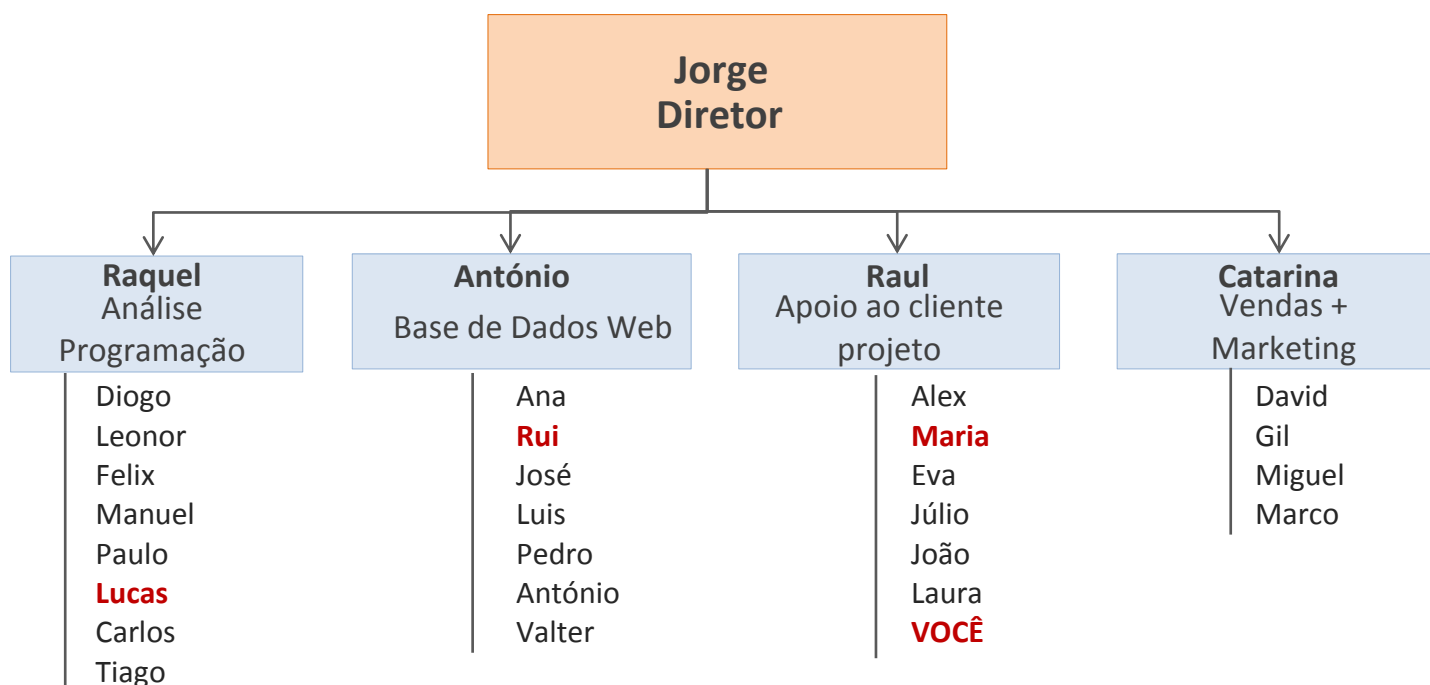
Jorge
Diretor

Raquel
Análise
Programação

Diogo
Leonor
Felix
Manuel
Paulo
Lucas
Carlos
Tiago

António
Base de Dados Web

Ana
Rui
José
Luis
Pedro
António
Valter

Raul
Apoio ao cliente
projeto

Alex
Maria
Eva
Júlio
João
Laura
VOCÊ

Catarina
Vendas +
Marketing

David
Gil
Miguel
Marco